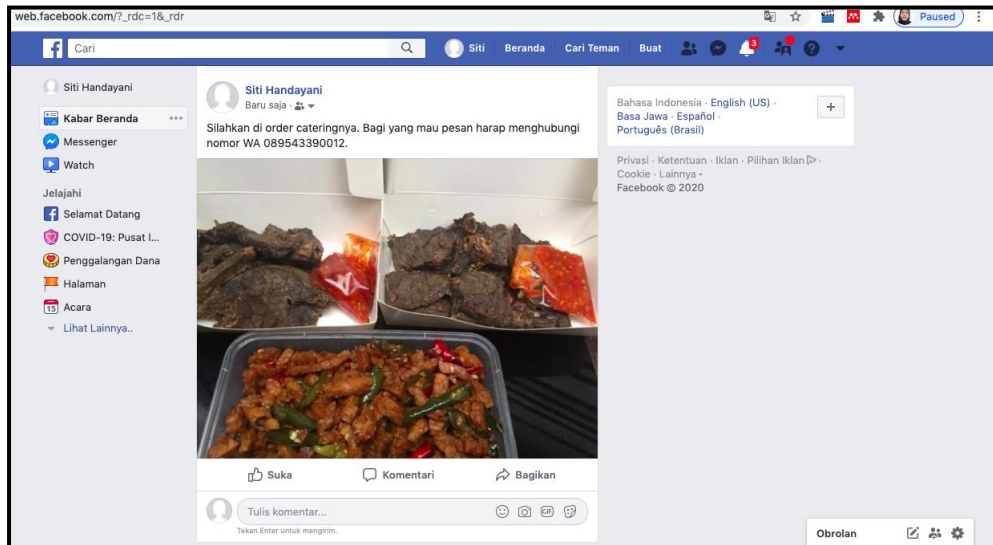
web.facebook.com/?_rdc=1&_rdr

Paused

Cari

Siti Beranda Cari Teman Buat

3

Siti Handayani

Kabar Beranda ···

Messenger

Watch

Jelajahi

Selamat Datang

COVID-19: Pusat I...

Penggalangan Dana

Halaman

15 Acara

Lihat Lainnya..

Siti Handayani
Baru saja ·

Silahkan di order cateringnya. Bagi yang mau pesan harap menghubungi nomor WA 089543390012.

Suka Komentari Bagikan

Tulis komentar...

Tekan Enter untuk mengirim.

Bahasa Indonesia · English (US) · Basa Jawa · Español · Português (Brasil)

+

Privasi · Ketentuan · Iklan · Pilihan Iklan · Cookie · Lainnya · Facebook © 2020

Obrolan